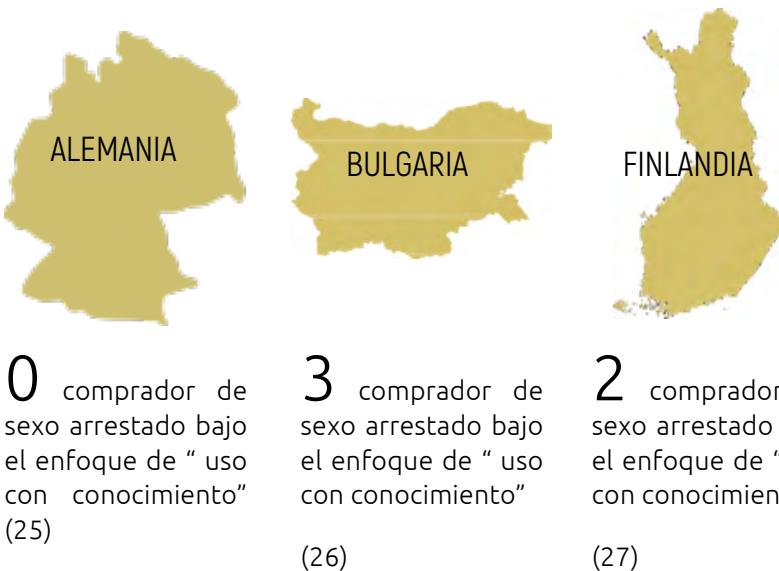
ALEMANIA

0 comprador de sexo arrestado bajo el enfoque de " uso con conocimiento" (25)

BULGARIA

3 comprador de sexo arrestado bajo el enfoque de " uso con conocimiento"

(26)

FINLANDIA

2 comprador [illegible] sexo arrestado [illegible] el enfoque de "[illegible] con conocimien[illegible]

(27)